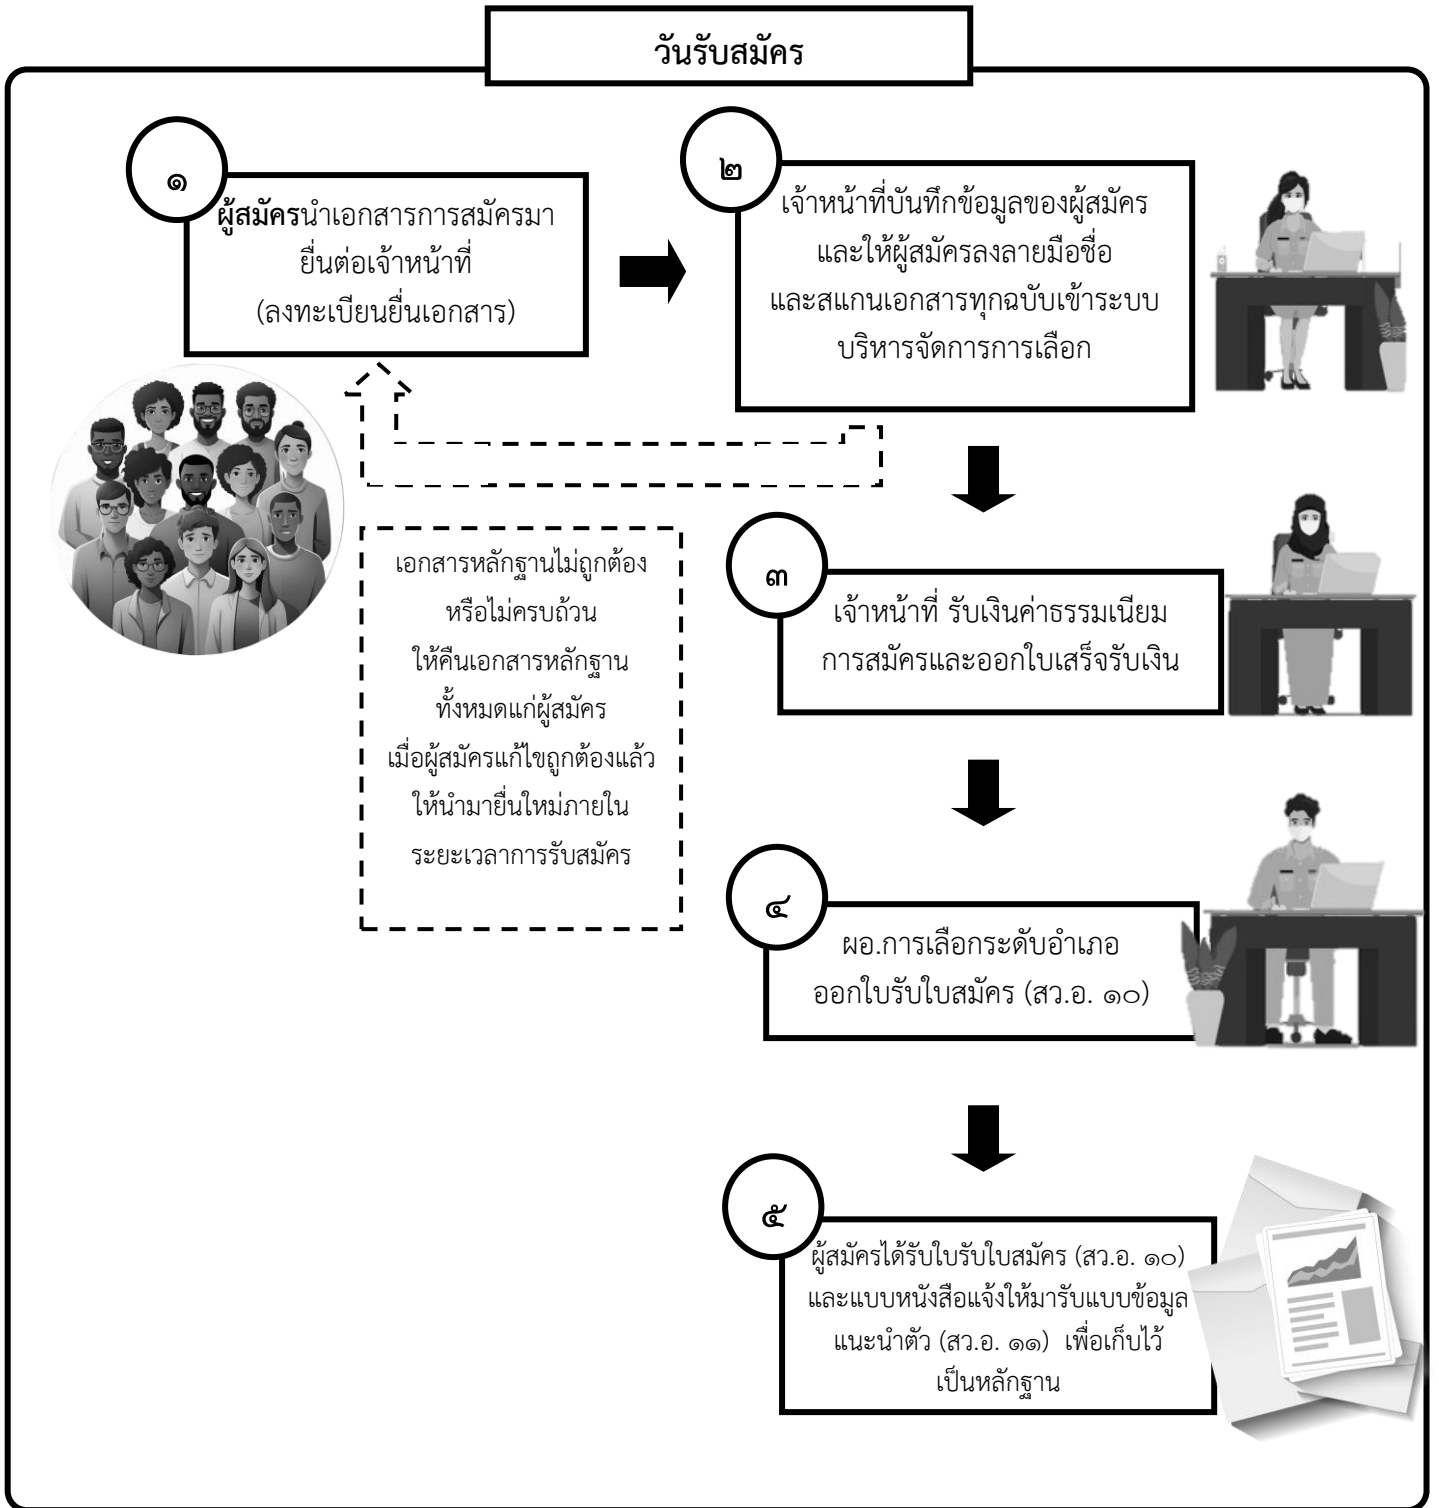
วันรับสมัคร

๑

**ผู้สมัคร**นำเอกสารการสมัครมายื่นต่อเจ้าหน้าที่ (ลงทะเบียนยื่นเอกสาร)

๒

เจ้าหน้าที่บันทึกข้อมูลของผู้สมัคร และให้ผู้สมัครลงลายมือชื่อ และสแกนเอกสารทุกฉบับเข้าระบบบริหารจัดการการเลือก

เอกสารหลักฐานไม่ถูกต้อง หรือไม่ครบถ้วน ให้คืนเอกสารหลักฐานทั้งหมดแก่ผู้สมัคร เมื่อผู้สมัครแก้ไขถูกต้องแล้ว ให้นำมายื่นใหม่ภายในระยะเวลาการรับสมัคร

๓

เจ้าหน้าที่ รับเงินค่าธรรมเนียมการสมัครและออกใบเสร็จรับเงิน

๔

ผอ.การเลือกระดับอำเภอ ออกใบรับใบสมัคร (สว.อ. ๑๐)

๕

ผู้สมัครได้รับใบรับใบสมัคร (สว.อ. ๑๐) และแบบหนังสือแจ้งให้มารับแบบข้อมูลแนะนำตัว (สว.อ. ๑๑) เพื่อเก็บไว้เป็นหลักฐาน